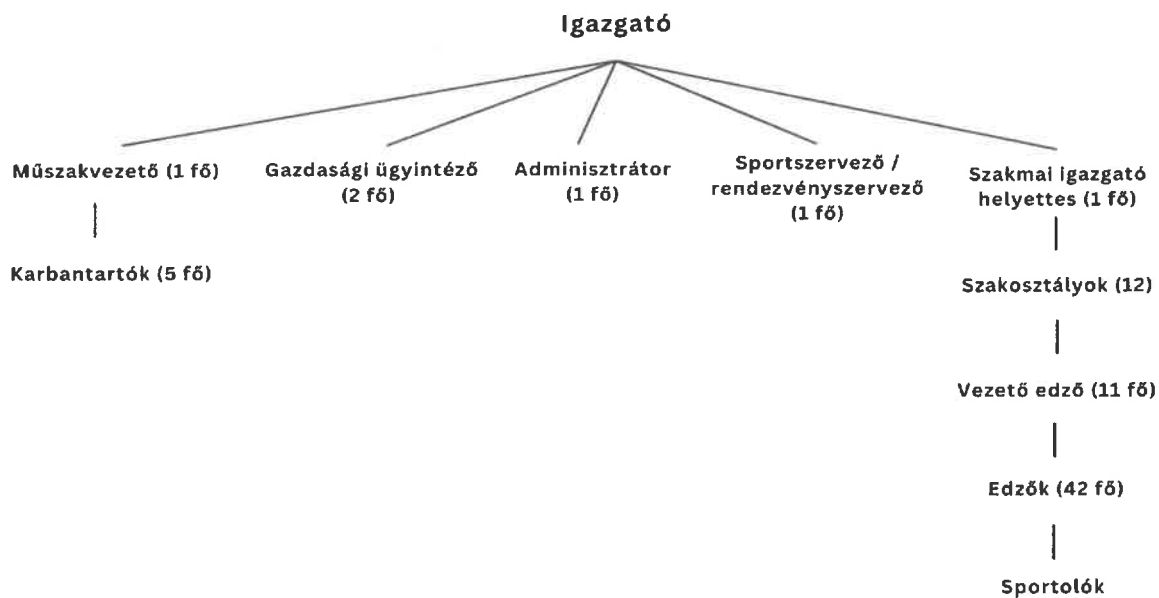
Igazgató

Műszakvezető (1 fő)

Karbantartók (5 fő)

Gazdasági ügyintéző (2 fő)

Adminisztrátor (1 fő)

Sportszervező / rendezvényszervező (1 fő)

Szakmai igazgató helyettes (1 fő)

Szakosztályok (12)

Vezető edző (11 fő)

Edzők (42 fő)

Sportolók